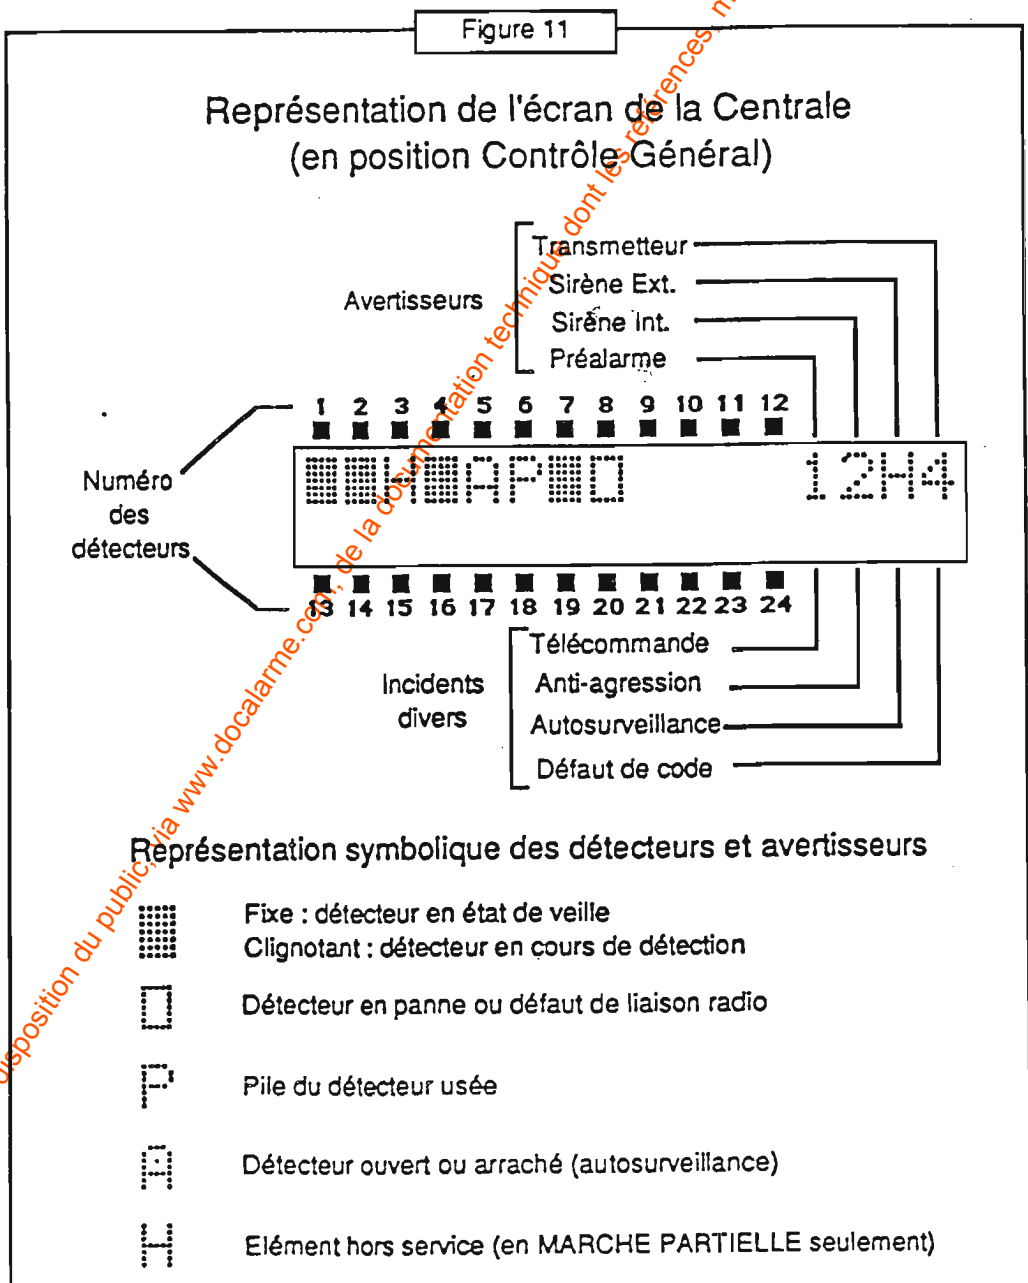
Figure 11

Représentation de l'écran de la Centrale
(en position Contrôle Général)

Avertisseurs

Transmetteur
Sirène Ext.
Sirène Int.
Préalarme

1 2 3 4 5 6 7 8 9 10 11 12

Numéro des détecteurs

HAP 12H4

13 14 15 16 17 18 19 20 21 22 23 24

Incidents divers

Télécommande
Anti-agression
Autosurveillance
Défaut de code

Représentation symbolique des détecteurs et avertisseurs

Fixe : détecteur en état de veille
Clignotant : détecteur en cours de détection

Détecteur en panne ou défaut de liaison radio

Pile du détecteur usée

Détecteur ouvert ou arraché (autosurveillance)

Elément hors service (en MARCHE PARTIELLE seulement)

disposition du public via www.docalarme.com, de la documentation technique dont les références, m